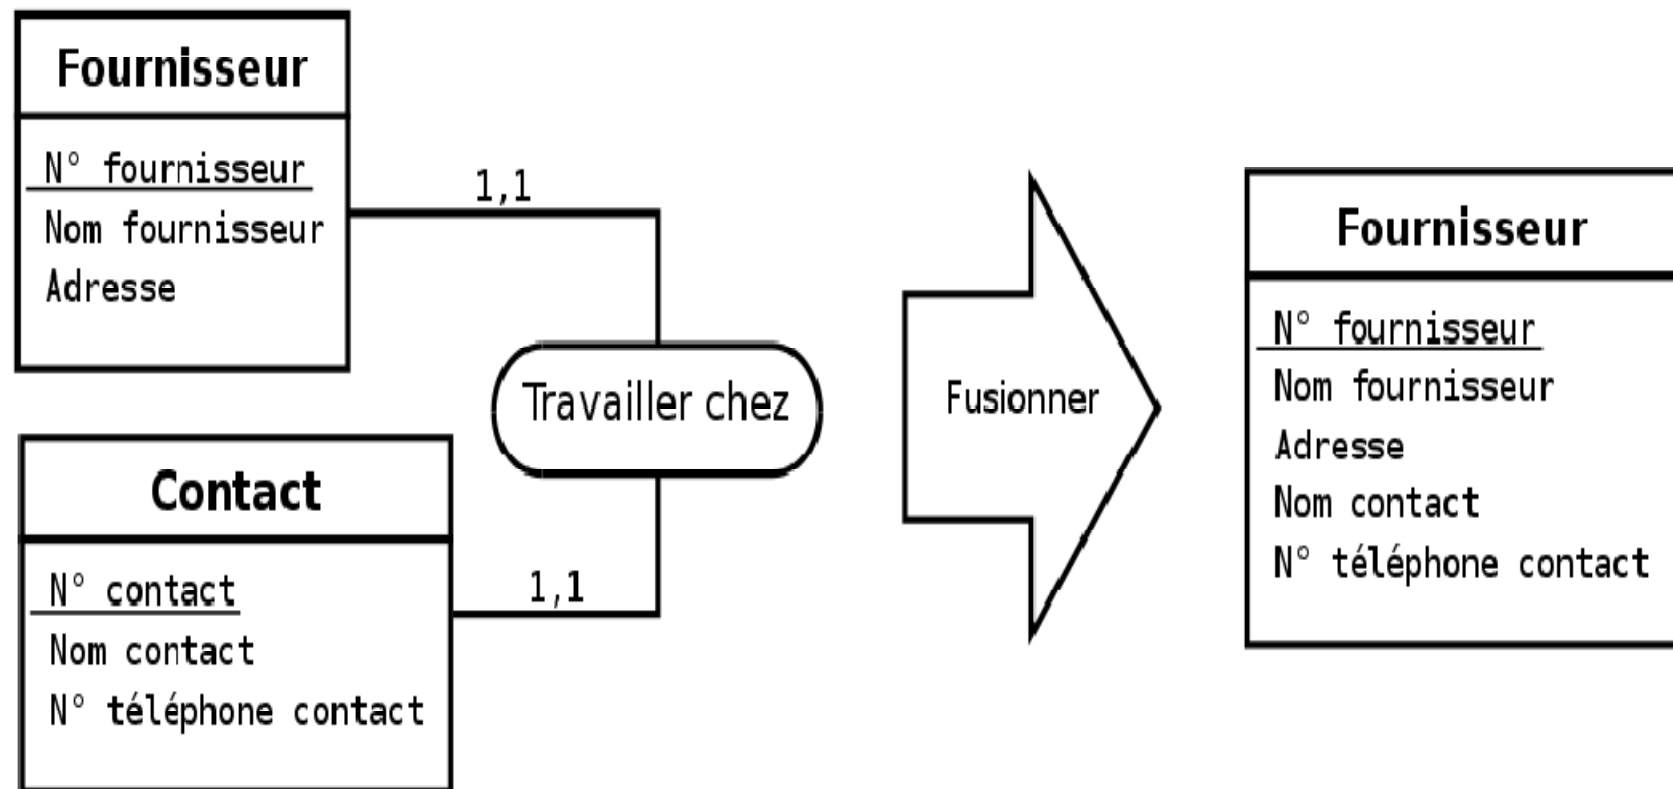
Fournisseur

N° fournisseur
Nom fournisseur
Adresse

1,1

Travailler chez

Contact

N° contact
Nom contact
N° téléphone contact

1,1

Fusionner

Fournisseur

N° fournisseur
Nom fournisseur
Adresse
Nom contact
N° téléphone contact